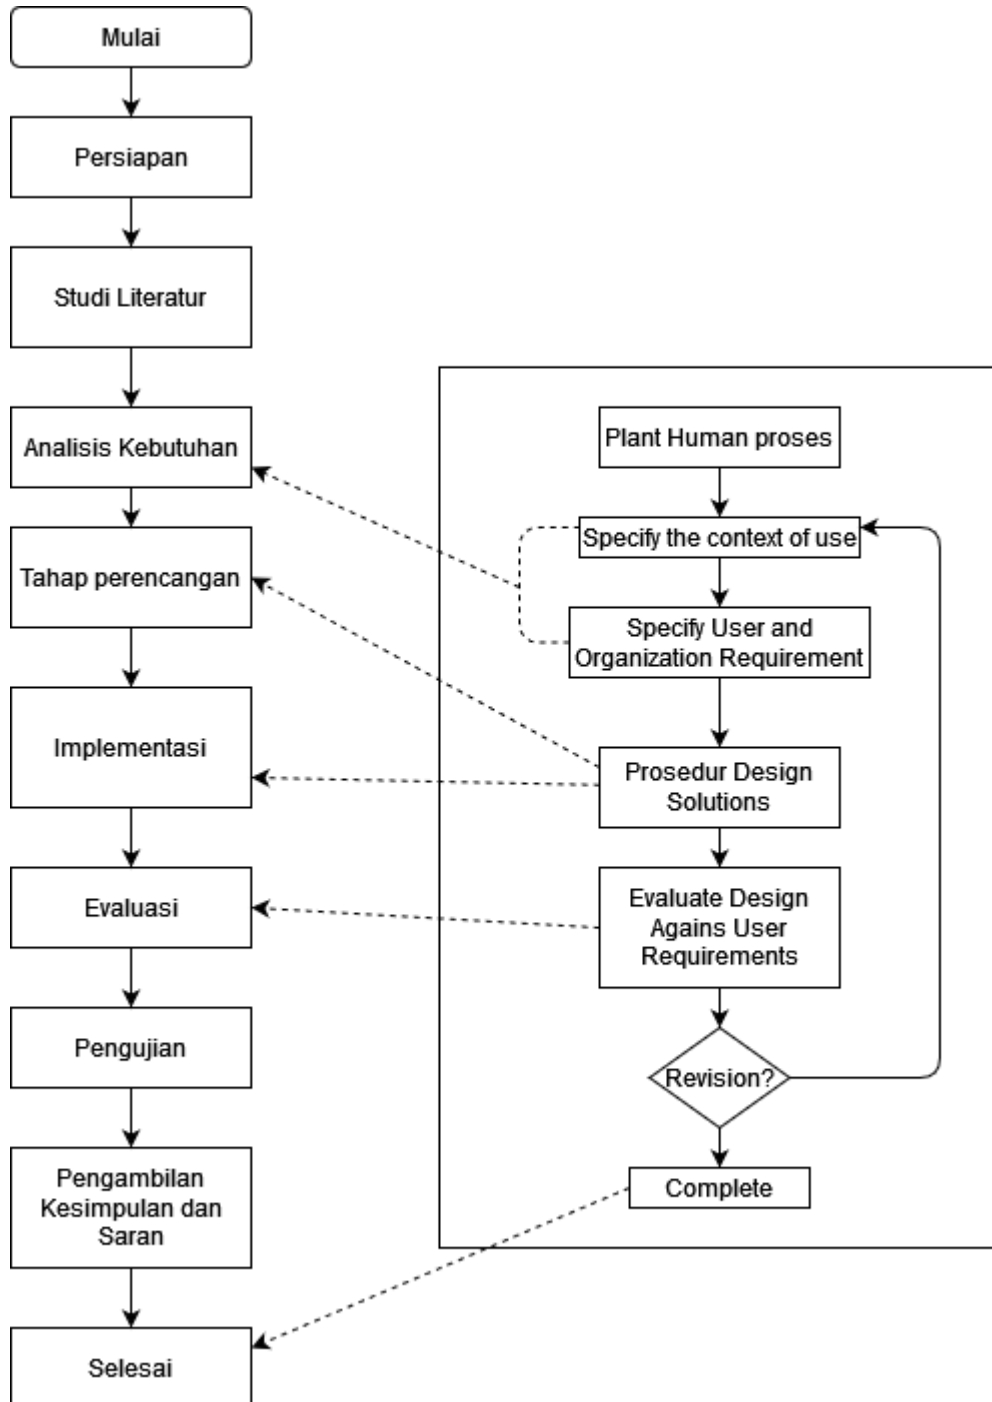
Mulai

Persiapan

Studi Literatur

Analisis Kebutuhan

Tahap perencangan

Implementasi

Evaluasi

Pengujian

Pengambilan Kesimpulan dan Saran

Selesai

Plant Human proses

Specify the context of use

Specify User and Organization Requirement

Prosedur Design Solutions

Evaluate Design Agains User Requirements

Revision?

Complete